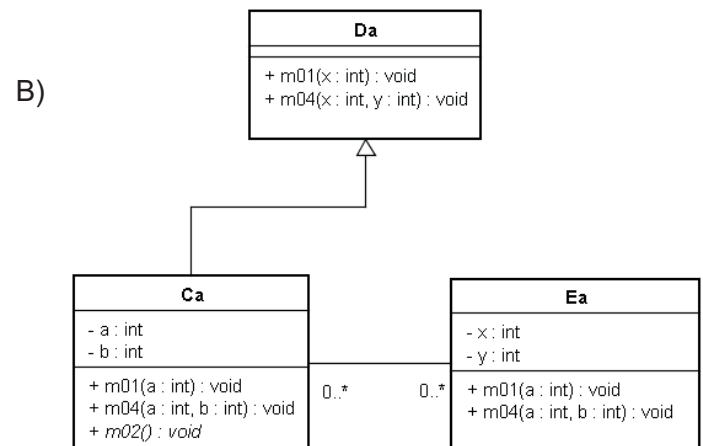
B)

Da

+ m01(x : int) : void
+ m04(x : int, y : int) : void

Ca

- a : int
- b : int

+ m01(a : int) : void
+ m04(a : int, b : int) : void
+ m02() : void

0..*

0..*

Ea

- x : int
- y : int

+ m01(a : int) : void
+ m04(a : int, b : int) : void